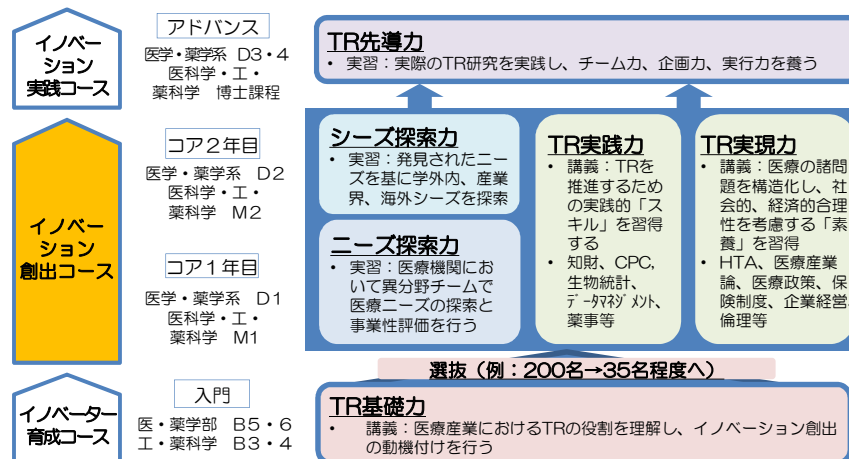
イノベーション実践コース

アドバンス

医学・薬学系 D3・4
医科学・工・薬科学 博士課程

TR先導力
・ 実習：実際のTR研究を実践し、チーム力、企画力、実行力を養う

イノベーション創出コース

コア２年目

医学・薬学系 D2
医科学・工・薬科学 M2

コア１年目

医学・薬学系 D1
医科学・工・薬科学 M1

シーズ探索力
・ 実習：発見されたニーズを基に学外内、産業界、海外シーズを探索

ニーズ探索力
・ 実習：医療機関において異分野チームで医療ニーズの探索と事業性評価を行う

TR実践力
・ 講義：TRを推進するための実践的「スキル」を習得する
・ 知財、CPC、生物統計、データマネジメント、薬事等

TR実現力
・ 講義：医療の諸問題を構造化し、社会的、経済的合理性を考慮する「素養」を習得
・ HTA、医療産業論、医療政策、保険制度、企業経営、倫理等

選抜（例：200名→35名程度へ）

イノベーター育成コース

入門

医・薬学部 B5・6
工・薬科学 B3・4

TR基礎力
・ 講義：医療産業におけるTRの役割を理解し、イノベーション創出の動機付けを行う